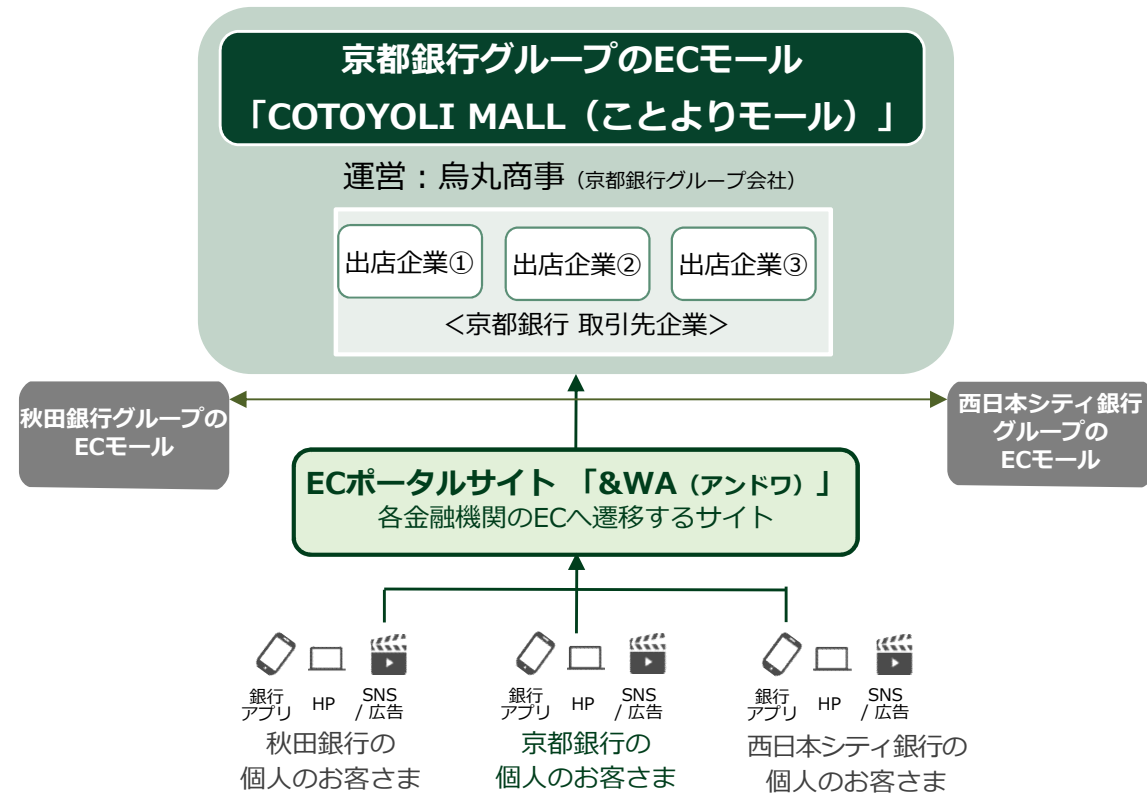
京都銀行グループのECモール
「COTOYOLI MALL（ことよりモール）」

運営：烏丸商事（京都銀行グループ会社）

出店企業①
出店企業②
出店企業③
＜京都銀行 取引先企業＞

秋田銀行グループの ECモール

西日本シティ銀行 グループの ECモール

ECポータルサイト 「&WA（アンドワ）」
各金融機関のECへ遷移するサイト

銀行アプリ　HP　SNS / 広告
秋田銀行の
個人のお客さま

銀行アプリ　HP　SNS / 広告
京都銀行の
個人のお客さま

銀行アプリ　HP　SNS / 広告
西日本シティ銀行の
個人のお客さま